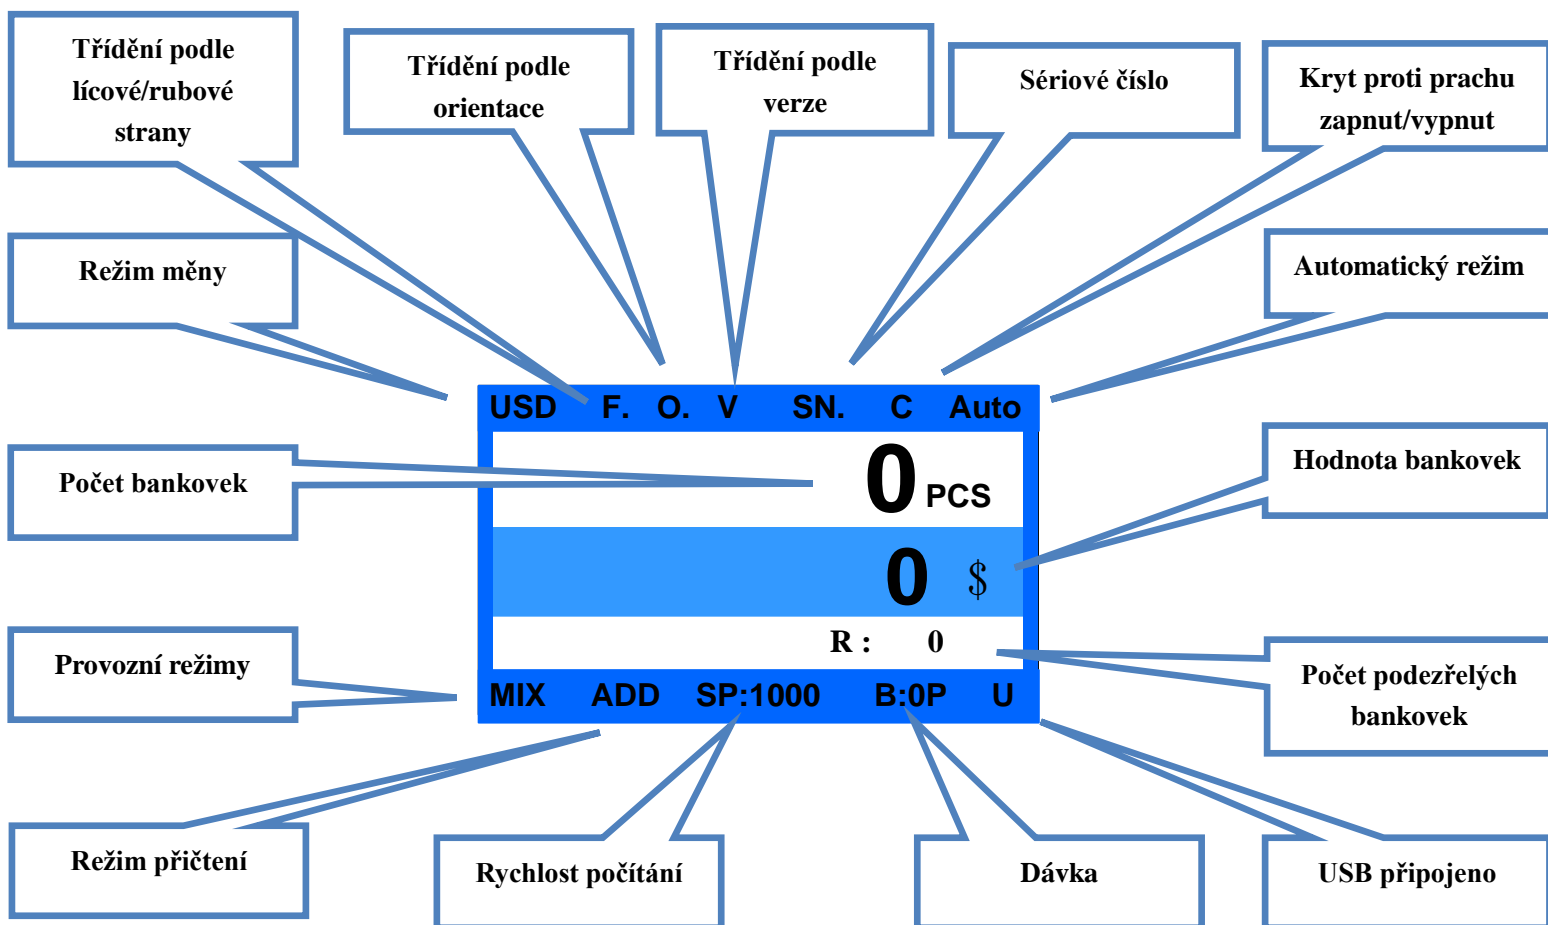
Třídění podle lícové/rubové strany

Třídění podle orientace

Třídění podle verze

Sériové číslo

Kryt proti prachu zapnut/vypnut

Režim měny

Automatický režim

USD F. O. V SN. C Auto

Počet bankovek

0 PCS

Hodnota bankovek

0 $

R : 0

Provozní režimy

MIX ADD SP:1000 B:0P U

Počet podezřelých bankovek

Režim přičtení

Rychlost počítání

Dávka

USB připojeno